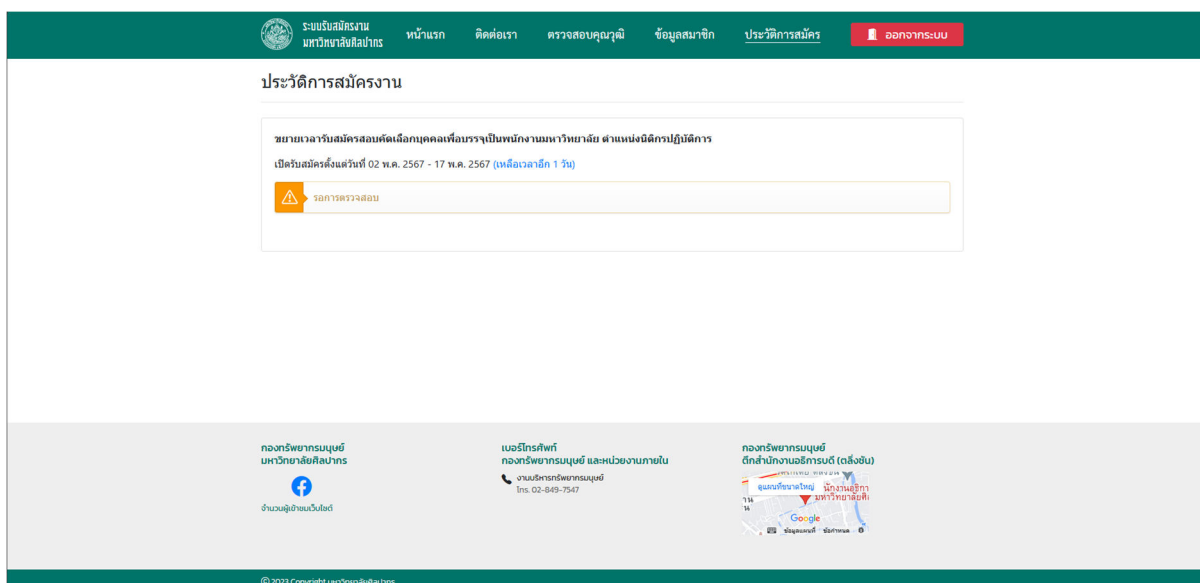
ระบบรับสมัครงาน มหาวิทยาลัยศิลปากร

หน้าแรก ติดต่อเรา ตรวจสอบคุณวุฒิ ข้อมูลสมาชิก ประวัติการสมัคร ออกจากระบบ

ประวัติการสมัครงาน

ขยายเวลารับสมัครสอบคัดเลือกบุคคลเพื่อบรรจุเป็นพนักงานมหาวิทยาลัย ตำแหน่งนิติกรปฏิบัติการ

เปิดรับสมัครตั้งแต่วันที่ 02 พ.ค. 2567 - 17 พ.ค. 2567 (เหลือเวลาอีก 1 วัน)

รอการตรวจสอบ

กองทรัพยากรมนุษย์
มหาวิทยาลัยศิลปากร

จำนวนผู้เข้าชมเว็บไซต์

เบอร์โทรศัพท์
กองทรัพยากรมนุษย์ และหน่วยงานภายใน

งานบริหารทรัพยากรมนุษย์
โทร. 02-849-7547

กองทรัพยากรมนุษย์
ตึกสำนักงานอธิการบดี (ตลิ่งชัน)

ดูแผนที่ขนาดใหญ่
สำนักงานอธิการ มหาวิทยาลัยศิ
Google
ข้อมูลแผนที่ ข้อกำหนด

© 2023 Copyright มหาวิทยาลัยศิลปากร